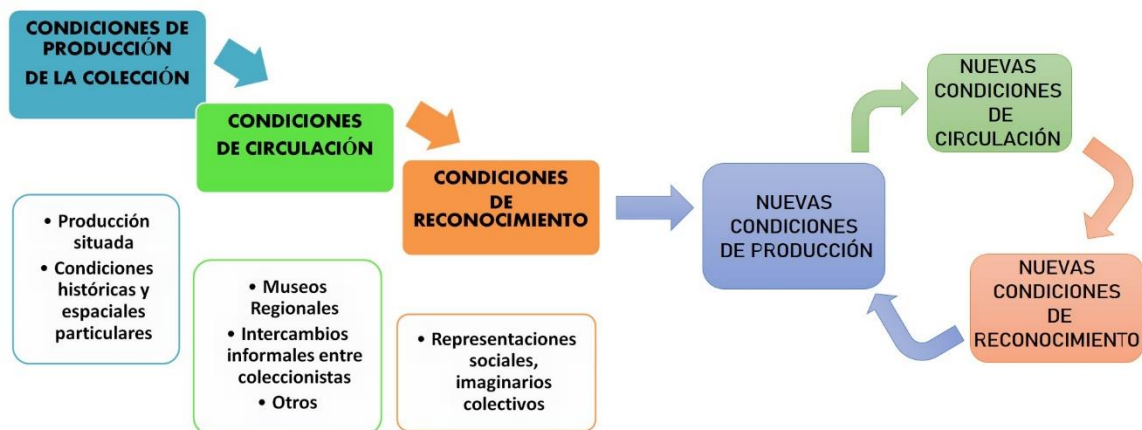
CONDICIONES DE PRODUCCIÓN DE LA COLECCIÓN

CONDICIONES DE CIRCULACIÓN

CONDICIONES DE RECONOCIMIENTO

NUEVAS CONDICIONES DE PRODUCCIÓN

NUEVAS CONDICIONES DE CIRCULACIÓN

NUEVAS CONDICIONES DE RECONOCIMIENTO

• Producción situada
• Condiciones históricas y espaciales particulares

• Museos Regionales
• Intercambios informales entre coleccionistas
• Otros

• Representaciones sociales, imaginarios colectivos